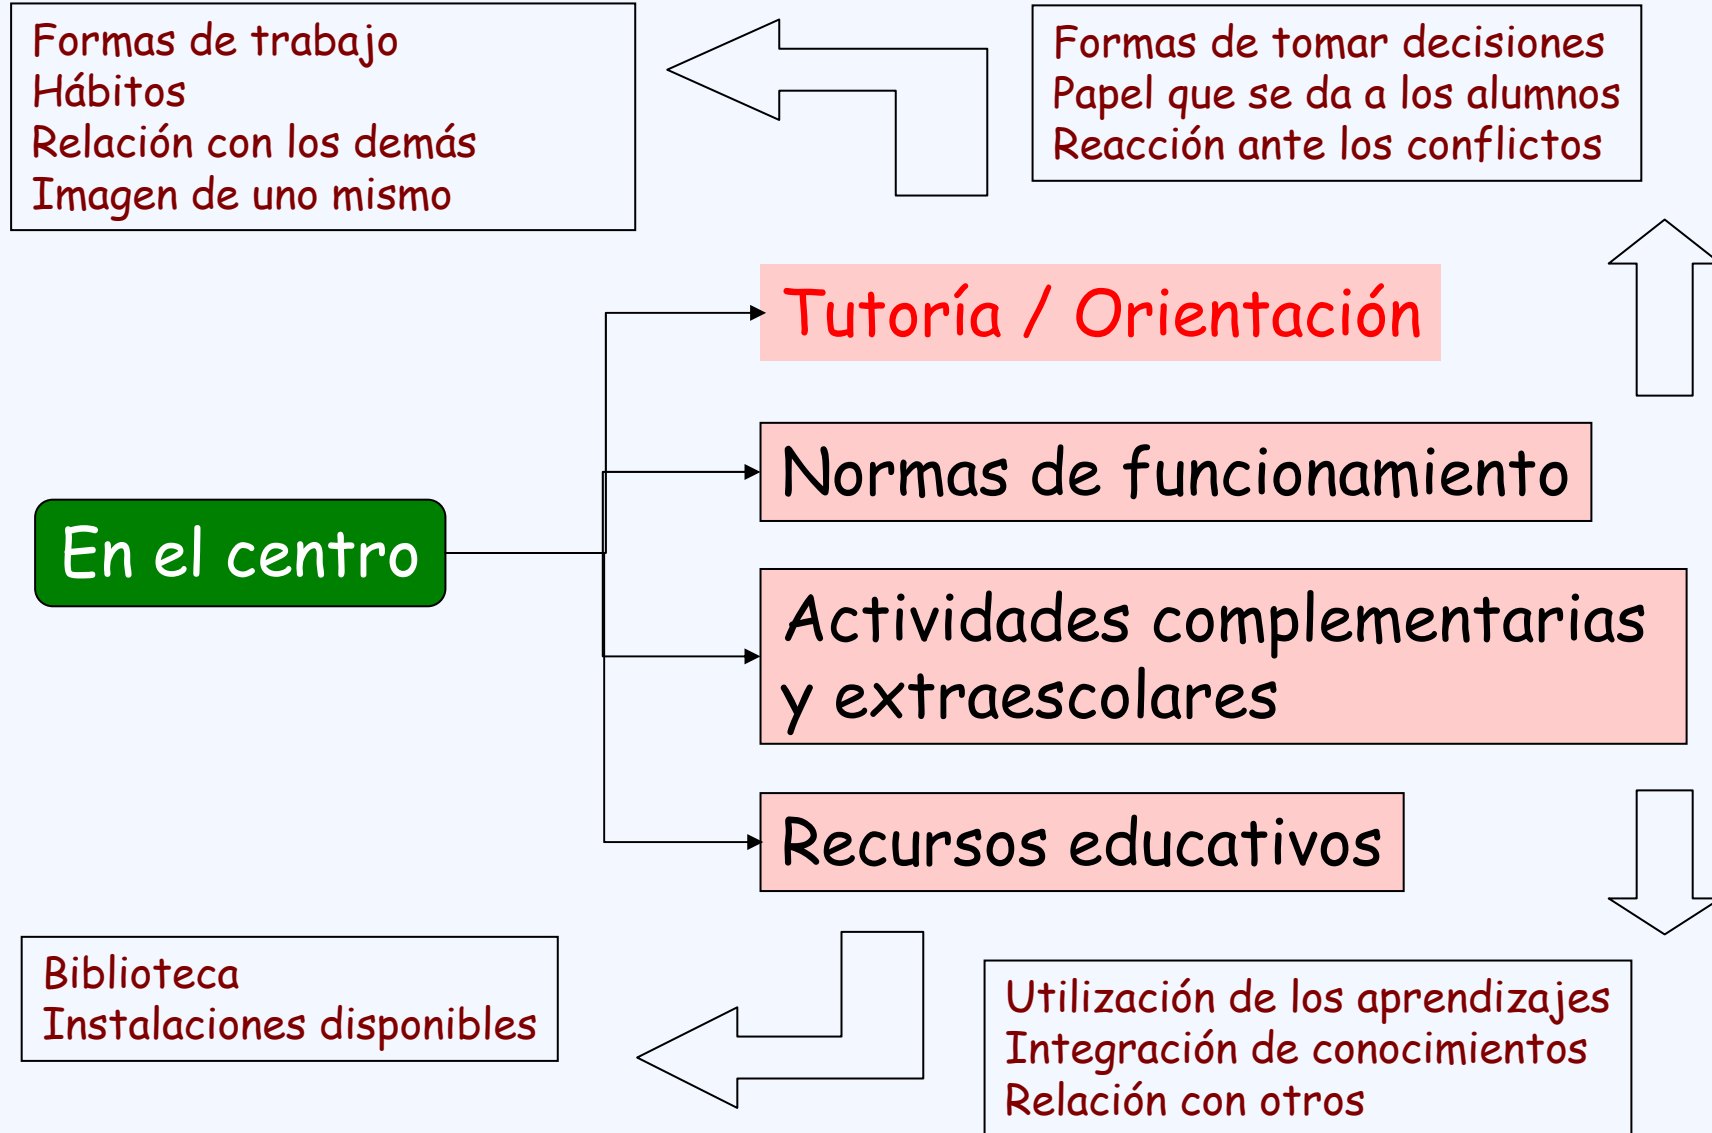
Formas de trabajo
Hábitos
Relación con los demás
Imagen de uno mismo

Formas de tomar decisiones
Papel que se da a los alumnos
Reacción ante los conflictos

Tutoría / Orientación

Normas de funcionamiento

En el centro

Actividades complementarias y extraescolares

Recursos educativos

Biblioteca
Instalaciones disponibles

Utilización de los aprendizajes
Integración de conocimientos
Relación con otros